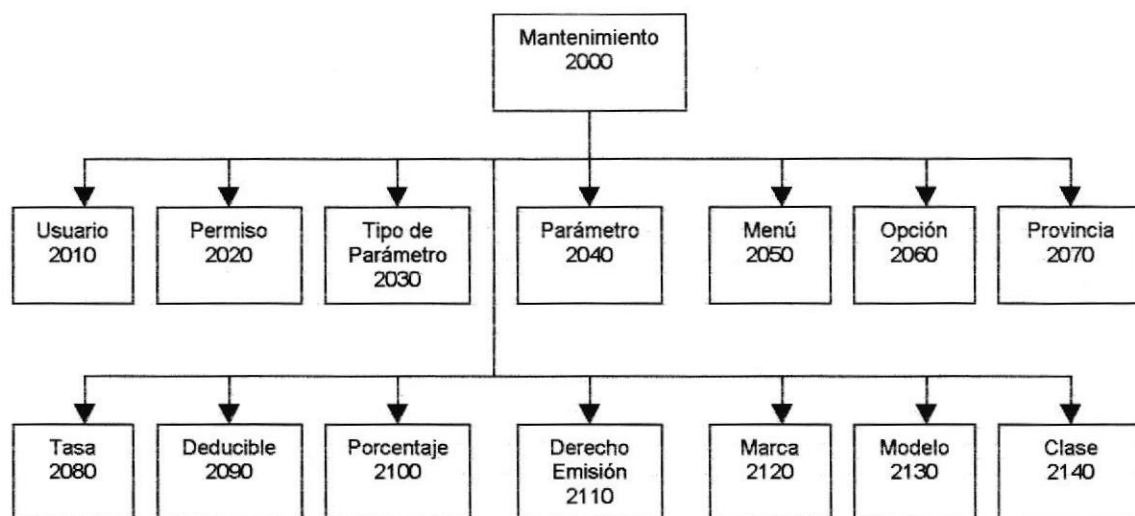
Mantenimiento
2000

Usuario
2010

Permiso
2020

Tipo de Parámetro
2030

Parámetro
2040

Menú
2050

Opción
2060

Provincia
2070

Tasa
2080

Deducible
2090

Porcentaje
2100

Derecho Emisión
2110

Marca
2120

Modelo
2130

Clase
2140